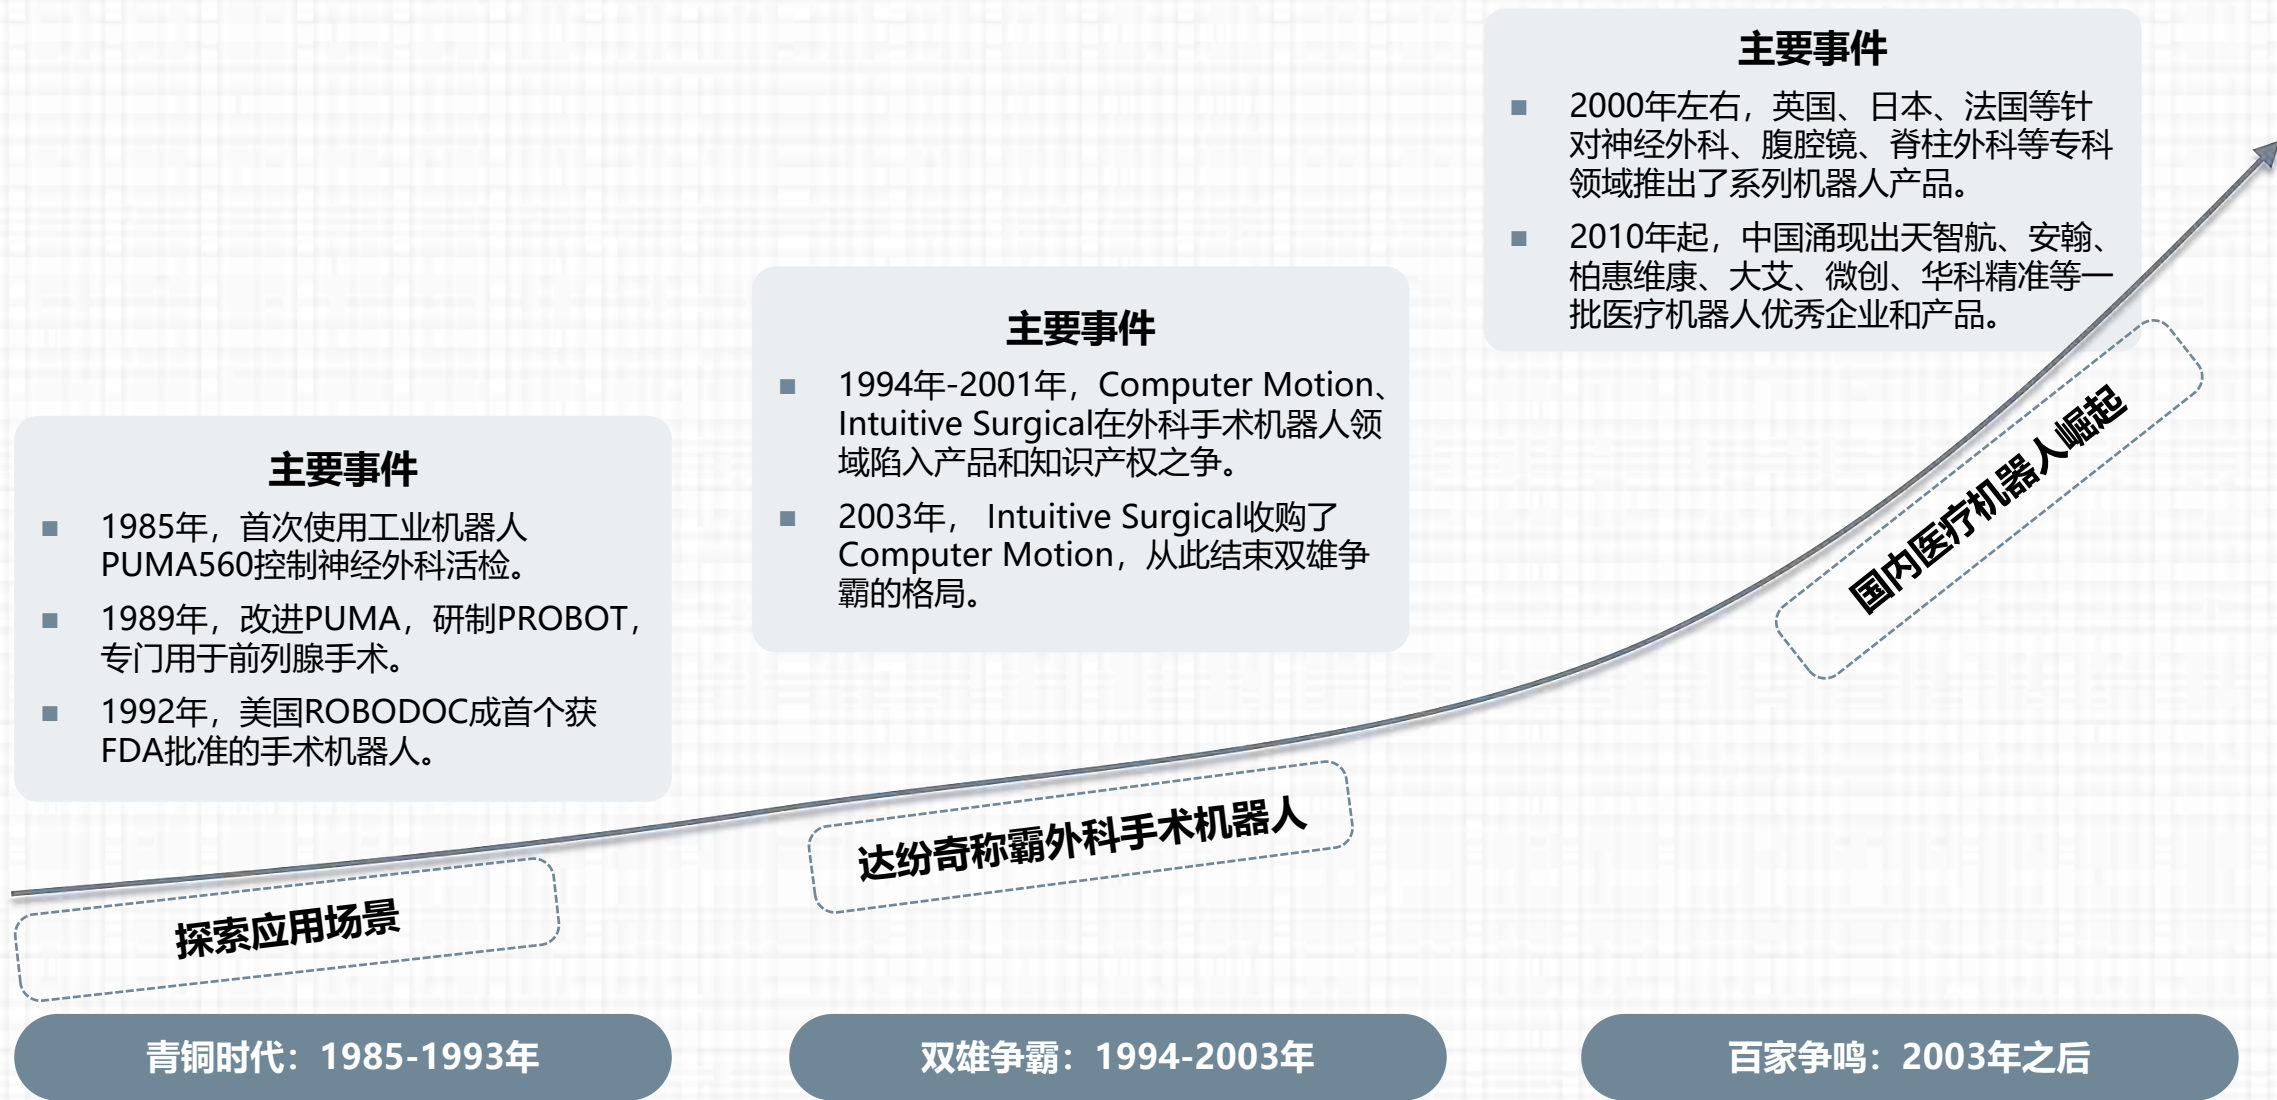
主要事件

■ 1985年，首次使用工业机器人PUMA560控制神经外科活检。

■ 1989年，改进PUMA，研制PROBOT，专门用于前列腺手术。

■ 1992年，美国ROBODOC成首个获FDA批准的手术机器人。

探索应用场景

青铜时代：1985-1993年

主要事件

■ 1994年-2001年，Computer Motion、Intuitive Surgical在外科手术机器人领域陷入产品和知识产权之争。

■ 2003年， Intuitive Surgical收购了Computer Motion，从此结束双雄争霸的格局。

达纷奇称霸外科手术机器人

双雄争霸：1994-2003年

主要事件

■ 2000年左右，英国、日本、法国等针对神经外科、腹腔镜、脊柱外科等专科领域推出了系列机器人产品。

■ 2010年起，中国涌现出天智航、安翰、柏惠维康、大艾、微创、华科精准等一批医疗机器人优秀企业和产品。

国内医疗机器人崛起

百家争鸣：2003年之后